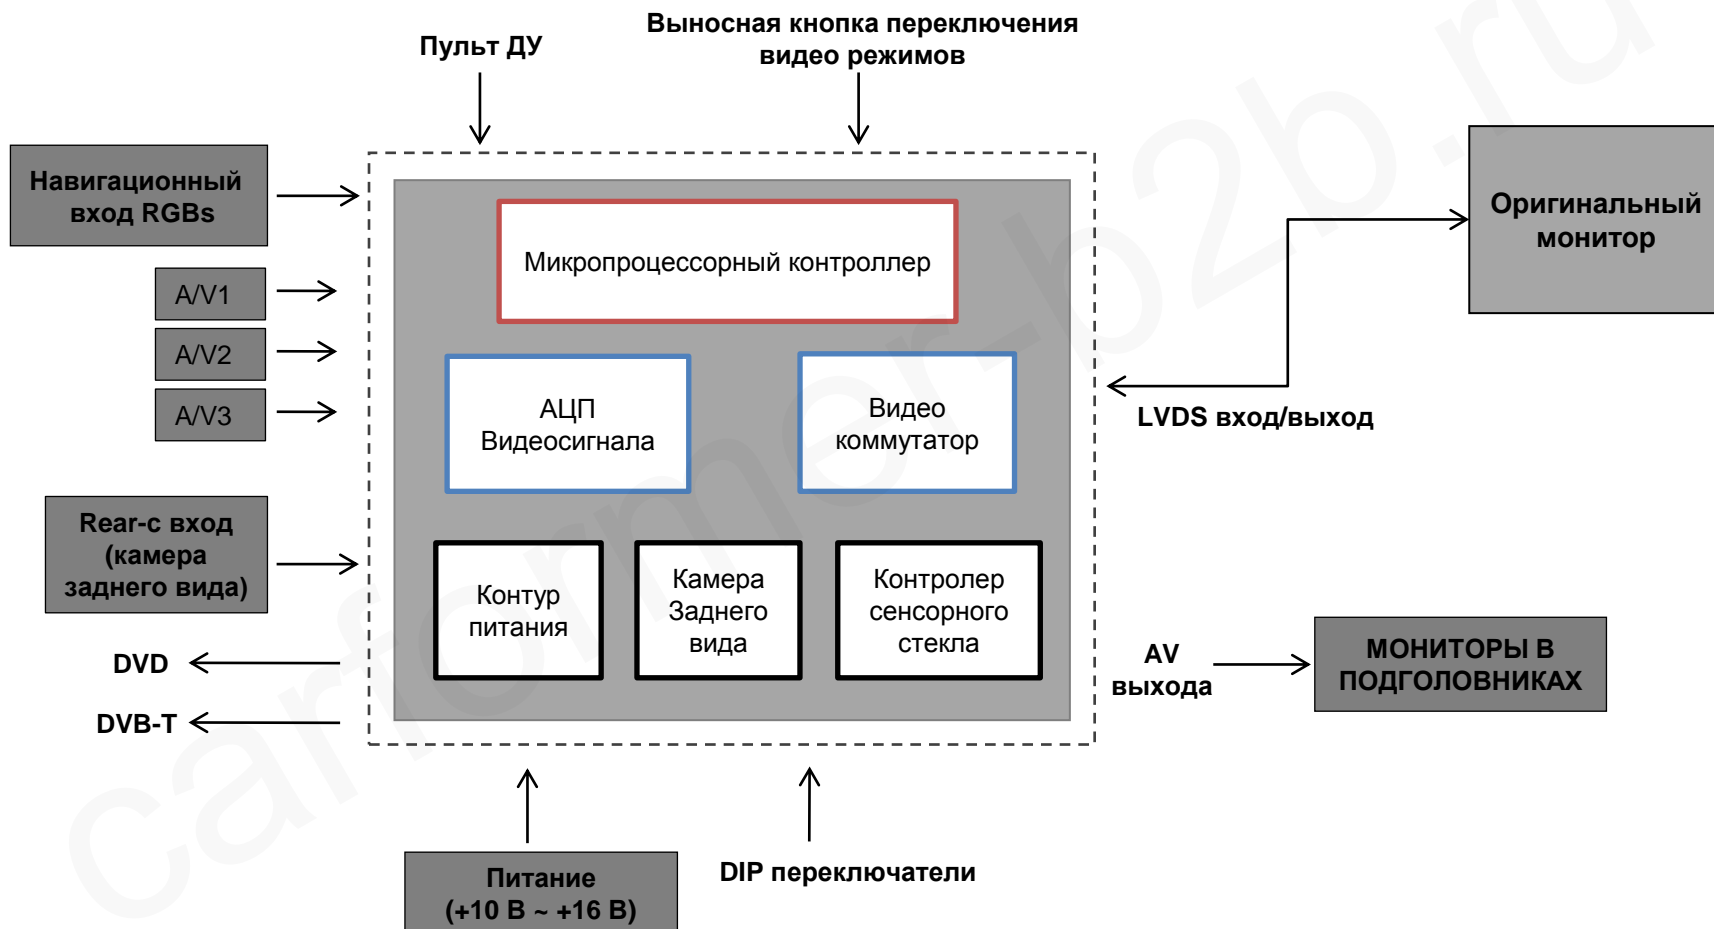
Пульт ДУ

Выносная кнопка переключения видео режимов

Навигационный вход RGBs

A/V1

A/V2

A/V3

Rear-c вход (камера заднего вида)

DVD

DVB-T

Микропроцессорный контроллер

АЦП Видеосигнала

Видео коммутатор

Контур питания

Камера Заднего вида

Контролер сенсорного стекла

Оригинальный монитор

LVDS вход/выход

AV выхода

МОНИТОРЫ В ПОДГОЛОВНИКАХ

Питание (+10 В ~ +16 В)

DIP переключатели

carformer-b2b.ru